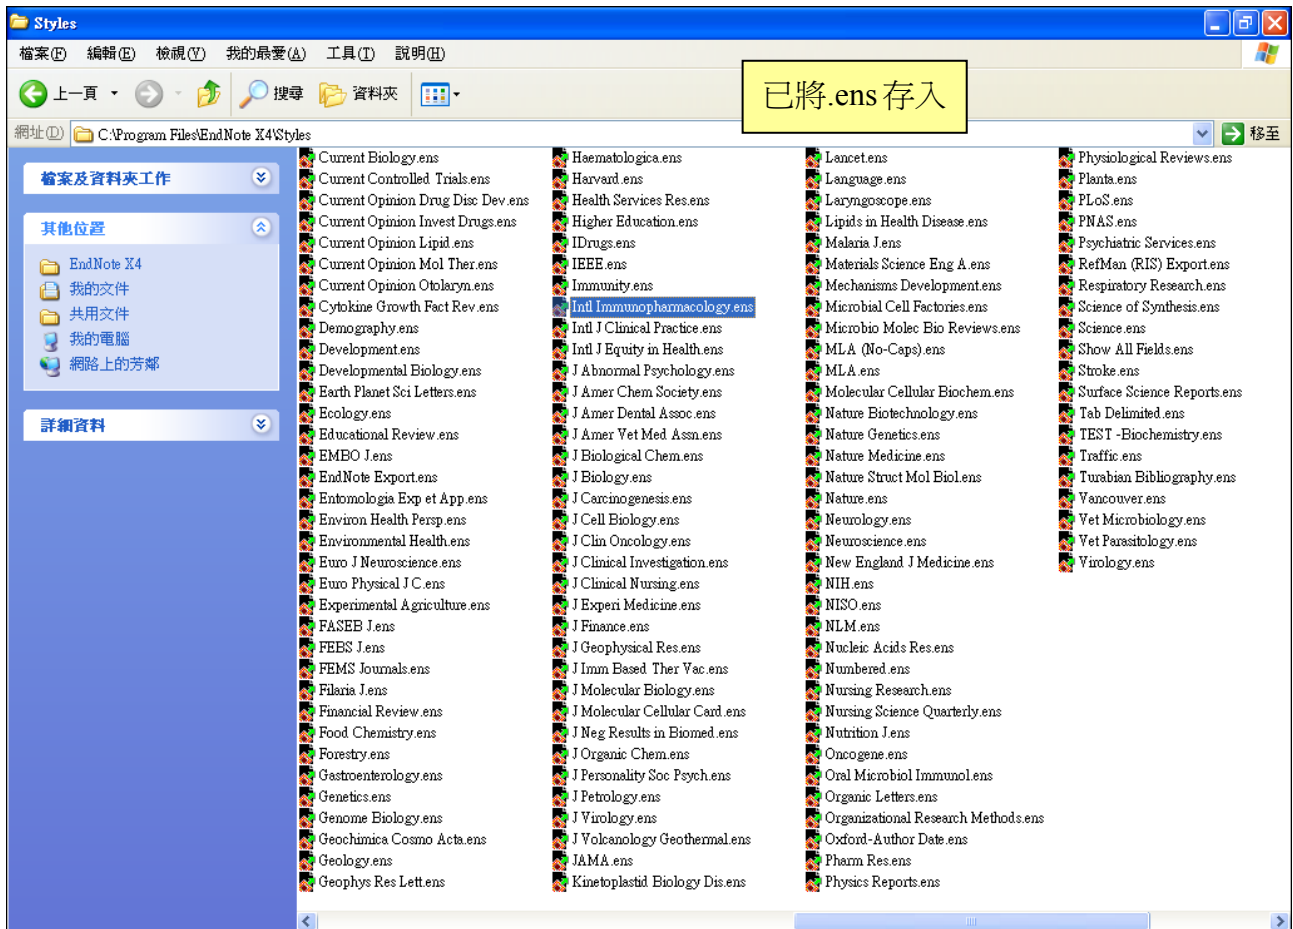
Styles

檔案(F) 編輯(E) 檢視(V) 我的最愛(A) 工具(T) 說明(H)

上一頁 搜尋 資料夾

已將.ens 存入

網址(D) C:\Program Files\EndNote X4\Styles 移至

檔案及資料夾工作

其他位置

EndNote X4
我的文件
共用文件
我的電腦
網路上的芳鄰

詳細資料

Current Biology.ens
Current Controlled Trials.ens
Current Opinion Drug Disc Dev.ens
Current Opinion Invest Drugs.ens
Current Opinion Lipid.ens
Current Opinion Mol Ther.ens
Current Opinion Otolaryn.ens
Cytokine Growth Fact Rev.ens
Demography.ens
Development.ens
Developmental Biology.ens
Earth Planet Sci Letters.ens
Ecology.ens
Educational Review.ens
EMBO J.ens
EndNote Export.ens
Entomologia Exp et App.ens
Environ Health Persp.ens
Environmental Health.ens
Euro J Neuroscience.ens
Euro Physical J C.ens
Experimental Agriculture.ens
FASEB J.ens
FEBS J.ens
FEMS Journals.ens
Filaria J.ens
Financial Review.ens
Food Chemistry.ens
Forestry.ens
Gastroenterology.ens
Genetics.ens
Genome Biology.ens
Geochimica Cosmo Acta.ens
Geology.ens
Geophys Res Lett.ens

Haematologica.ens
Harvard.ens
Health Services Res.ens
Higher Education.ens
IDrugs.ens
IEEE.ens
Immunity.ens
Intl Immunopharmacology.ens
Intl J Clinical Practice.ens
Intl J Equity in Health.ens
J Abnormal Psychology.ens
J Amer Chem Society.ens
J Amer Dental Assoc.ens
J Amer Vet Med Assn.ens
J Biological Chem.ens
J Biology.ens
J Carcinogenesis.ens
J Cell Biology.ens
J Clin Oncology.ens
J Clinical Investigation.ens
J Clinical Nursing.ens
J Experi Medicine.ens
J Finance.ens
J Geophysical Res.ens
J Imm Based Ther Vac.ens
J Molecular Biology.ens
J Molecular Cellular Card.ens
J Neg Results in Biomed.ens
J Organic Chem.ens
J Personality Soc Psych.ens
J Petrology.ens
J Virology.ens
J Volcanology Geothermal.ens
JAMA.ens
Kinetoplastid Biology Dis.ens

Lancet.ens
Language.ens
Laryngoscope.ens
Lipids in Health Disease.ens
Malaria J.ens
Materials Science Eng A.ens
Mechanisms Development.ens
Microbial Cell Factories.ens
Microbio Molec Bio Reviews.ens
MLA (No-Caps).ens
MLA.ens
Molecular Cellular Biochem.ens
Nature Biotechnology.ens
Nature Genetics.ens
Nature Medicine.ens
Nature Struct Mol Biol.ens
Nature.ens
Neurology.ens
Neuroscience.ens
New England J Medicine.ens
NIH.ens
NISO.ens
NLM.ens
Nucleic Acids Res.ens
Numbered.ens
Nursing Research.ens
Nursing Science Quarterly.ens
Nutrition J.ens
Oncogene.ens
Oral Microbiol Immunol.ens
Organic Letters.ens
Organizational Research Methods.ens
Oxford-Author Date.ens
Pharm Res.ens
Physics Reports.ens

Physiological Reviews.ens
Planta.ens
PLoS.ens
PNAS.ens
Psychiatric Services.ens
RefMan (RIS) Export.ens
Respiratory Research.ens
Science of Synthesis.ens
Science.ens
Show All Fields.ens
Stroke.ens
Surface Science Reports.ens
Tab Delimited.ens
TEST -Biochemistry.ens
Traffic.ens
Turabian Bibliography.ens
Vancouver.ens
Vet Microbiology.ens
Vet Parasitology.ens
Virology.ens